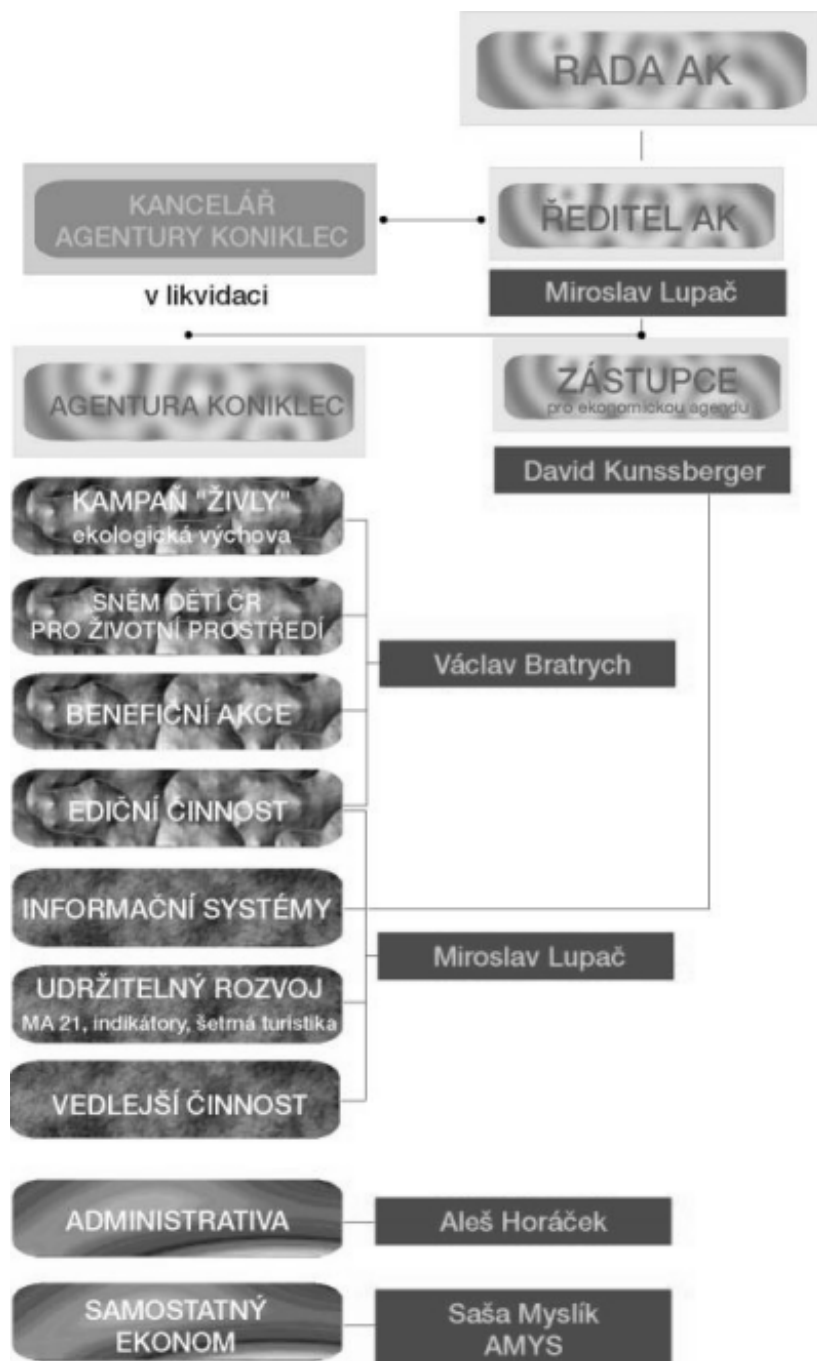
RADA AK

KANCELÁŘ AGENTURY KONIKLEC

v likvidaci

ŘEDITEL AK

Miroslav Lupač

AGENTURA KONIKLEC

ZÁSTUPCE
pro ekonomickou agendu

David Kunssberger

KAMPAŇ "ŽIVLY"
ekologická výchova

SNĚM DĚTÍ ČR
PRO ŽIVOTNÍ PROSTŘEDÍ

BENEFIČNÍ AKCE

EDIČNÍ ČINNOST

Václav Bratrych

INFORMAČNÍ SYSTÉMY

UDRŽITELNÝ ROZVOJ
MA 21, indikátory, šetrná turistika

VEDLEJŠÍ ČINNOST

Miroslav Lupač

ADMINISTRATIVA

Aleš Horáček

SAMOSTATNÝ EKONOM

Saša Myslík
AMYS